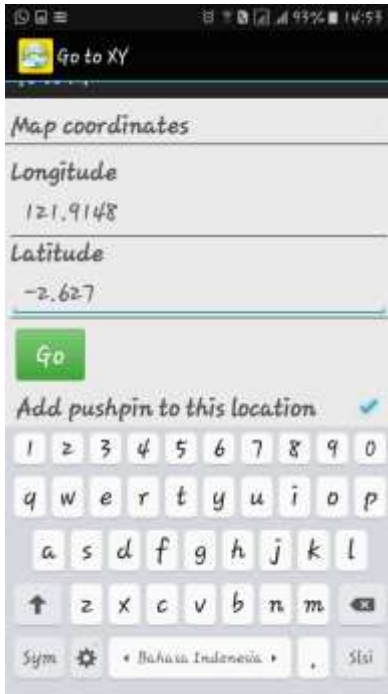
93% 14:55

Go to XY

Map coordinates

Longitude

121.9148

Latitude

-2.627

Go

Add pushpin to this location

1 2 3 4 5 6 7 8 9 0

q w e r t y u i o p

a s d f g h j k l

z x c v b n m

Sym

• Bahasa Indonesia •

.

Slsi